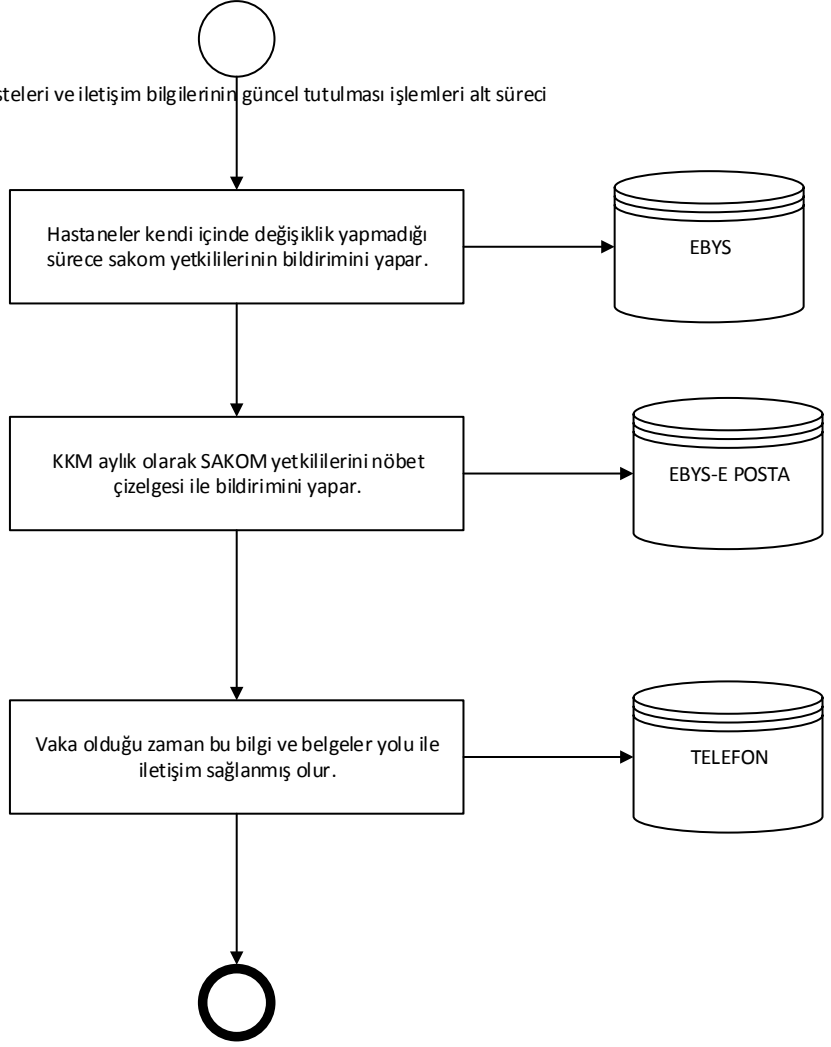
steleri ve iletişim bilgilerinin güncel tutulması işlemleri alt süreci

Hastaneler kendi içinde değişiklik yapmadığı sürece sakom yetkililerinin bildirimini yapar.

EBYS

KKM aylık olarak SAKOM yetkililerini nöbet çizelgesi ile bildirimini yapar.

EBYS-E POSTA

Vaka olduğu zaman bu bilgi ve belgeler yolu ile iletişim sağlanmış olur.

TELEFON